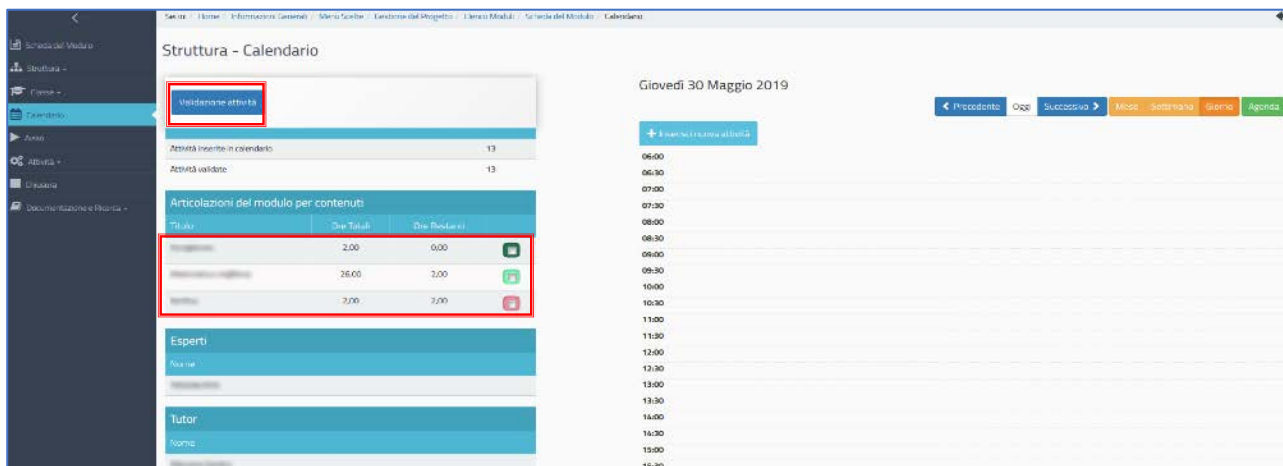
Scheda del Modulo
Struttura -
Corsisti -
Calendario
Avvio
Attività -
Chiusura
Documentazione e Ricerca -

Sei in: / Home / Informazioni Generali / Menu Scelte / Gestione del Progetto / Elenco Moduli / Scheda del Modulo / Calendario

Struttura - Calendario

Validazione attività

| Attività inserite in calendario | 13 |
|---|---|
| Attività validate | 13 |

Articolazioni del modulo per contenuti

| Titolo | Ore Totali | Ore Restanti |
|---|---|---|
| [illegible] | 2,00 | 0,00 |
| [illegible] | 26,00 | 2,00 |
| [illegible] | 2,00 | 2,00 |

Esperti
Nome
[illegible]

Tutor
Nome
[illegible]

Giovedì 30 Maggio 2019

< Precedente Oggi Successivo > Mese Settimana Giorno Agenda

+ Inserisci nuova attività

06:00
06:30
07:00
07:30
08:00
08:30
09:00
09:30
10:00
10:30
11:00
11:30
12:00
12:30
13:00
13:30
14:00
14:30
15:00
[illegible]